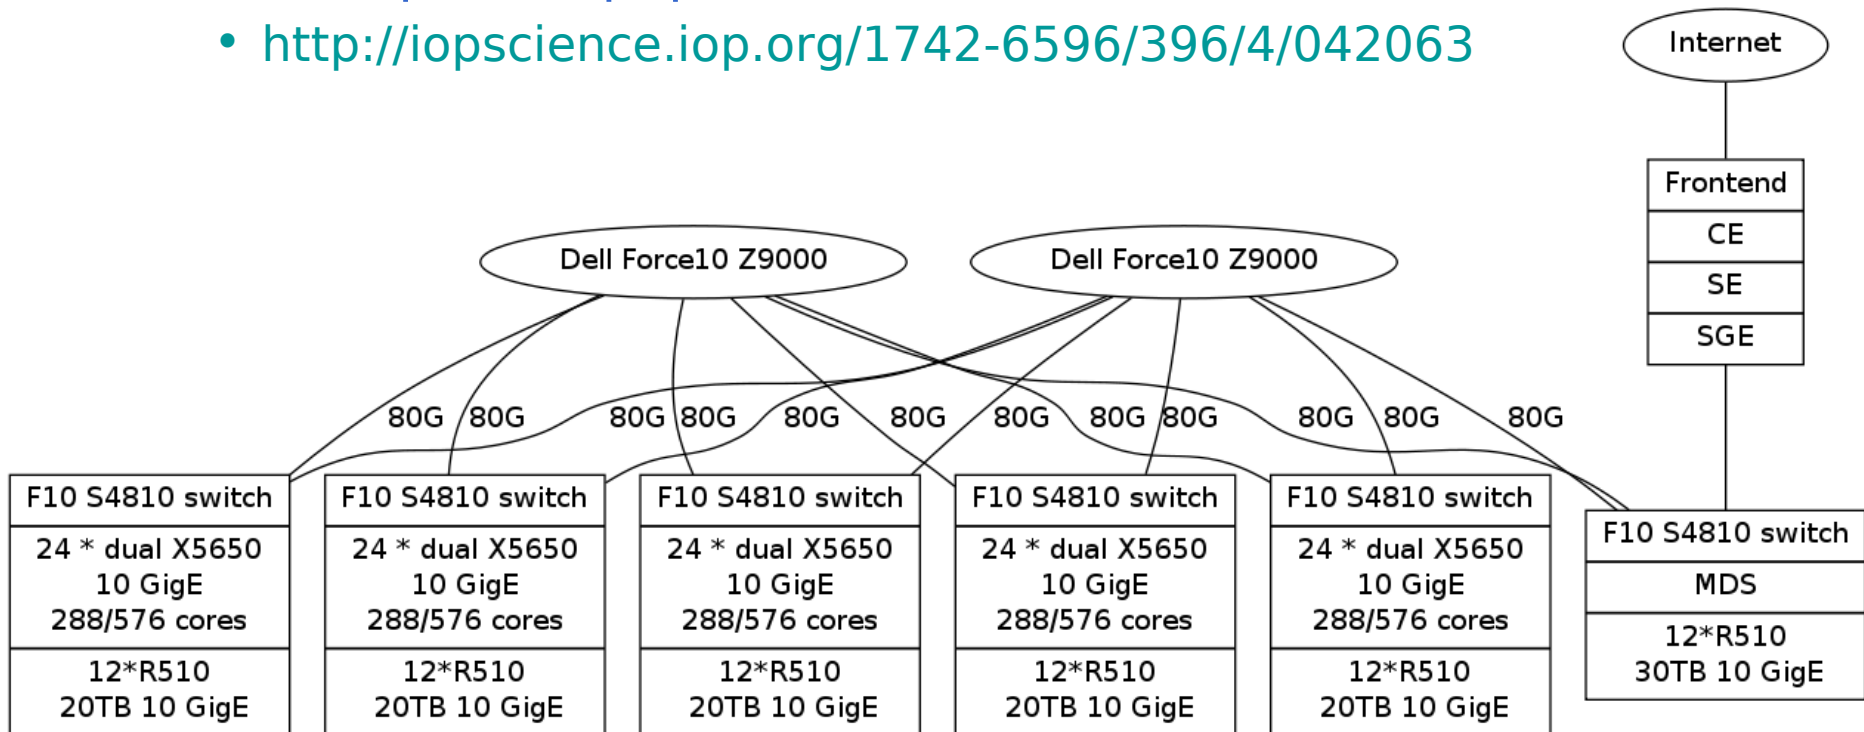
• http://iopscience.iop.org/1742-6596/396/4/042063

Internet

Frontend
CE
SE
SGE

Dell Force10 Z9000
Dell Force10 Z9000

80G 80G 80G 80G 80G 80G 80G 80G 80G 80G 80G 80G

F10 S4810 switch
24 * dual X5650
10 GigE
288/576 cores
12*R510
20TB 10 GigE

F10 S4810 switch
24 * dual X5650
10 GigE
288/576 cores
12*R510
20TB 10 GigE

F10 S4810 switch
24 * dual X5650
10 GigE
288/576 cores
12*R510
20TB 10 GigE

F10 S4810 switch
24 * dual X5650
10 GigE
288/576 cores
12*R510
20TB 10 GigE

F10 S4810 switch
24 * dual X5650
10 GigE
288/576 cores
12*R510
20TB 10 GigE

F10 S4810 switch
MDS
12*R510
30TB 10 GigE